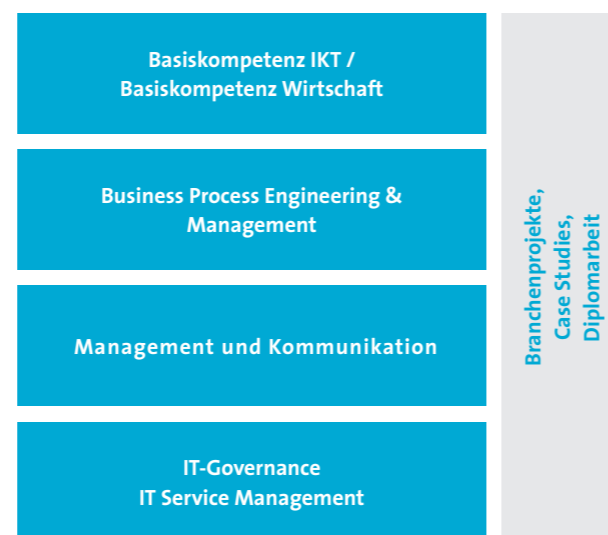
Basiskompetenz IKT /
Basiskompetenz Wirtschaft

Business Process Engineering &
Management

Management und Kommunikation

IT-Governance
IT Service Management

Branchenprojekte,
Case Studies,
Diplomarbeit